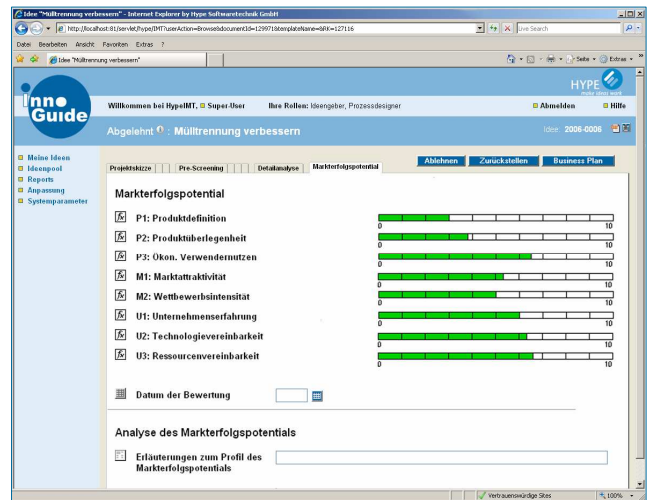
Idee "Mülltrennung verbessern" - Internet Explorer by Hype Softwaretechnik GmbH

http://localhost:81/servlet/hype/IMT?userAction=Browse&documentId=129971&templateName=&RK=127116

Live Search

Datei Bearbeiten Ansicht Favoriten Extras ?

Idee "Mülltrennung verbessern"

Seite Extras

HYPE make ideas work

Inno Guide

Willkommen bei HypeIMT. Super-User Ihre Rollen: Ideengeber, Prozessdesigner Abmelden Hilfe

Abgelehnt : Mülltrennung verbessern Idee: 2006-0006

Meine Ideen
Ideenpool
Reports
Anpassung
Systemparameter

Projektskizze | Pre-Screening | Detailanalyse | Markterfolgspotential

Ablehnen Zurückstellen Business Plan

Markterfolgspotential

P1: Produktdefinition 0 10
P2: Produktüberlegenheit 0 10
P3: Ökon. Verwendernutzen 0 10
M1: Marktattraktivität 0 10
M2: Wettbewerbsintensität 0 10
U1: Unternehmenserfahrung 0 10
U2: Technologievereinbarkeit 0 10
U3: Ressourcenvereinbarkeit 0 10

Datum der Bewertung

Analyse des Markterfolgspotentials

Erläuterungen zum Profil des Markterfolgspotentials

Vertrauenswürdige Sites 100%